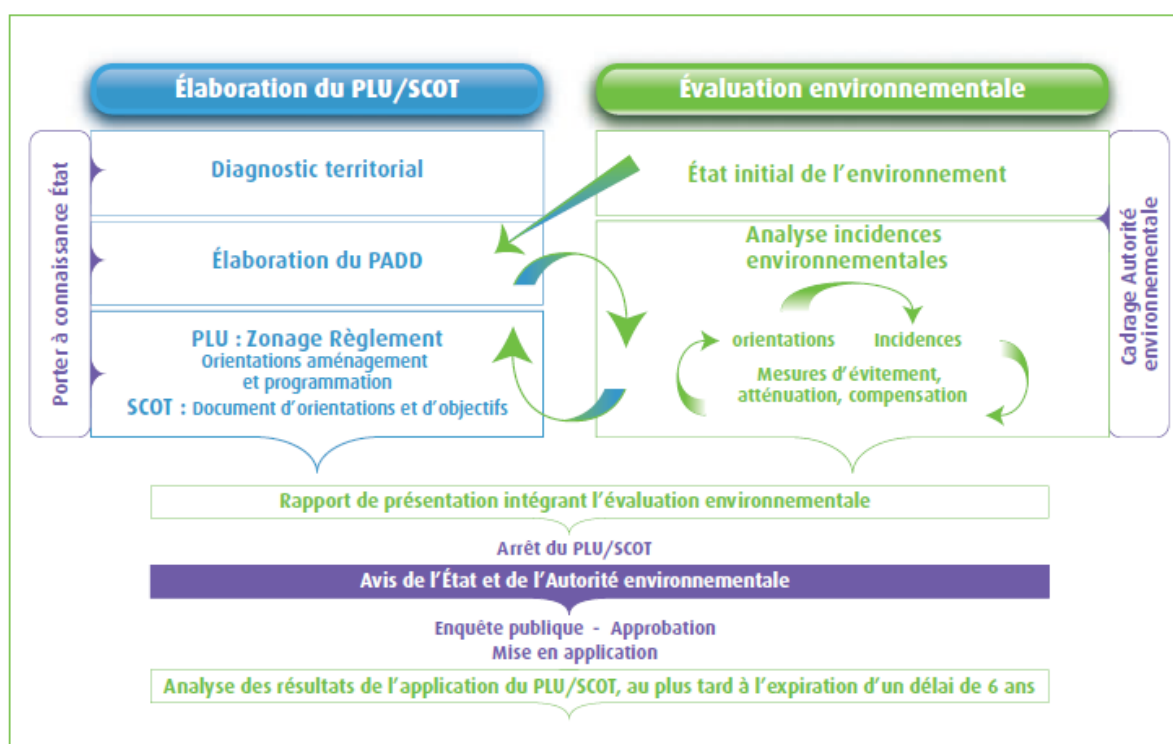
Élaboration du PLU/SCOT

Évaluation environnementale

Porter à connaissance État

Diagnostic territorial

Élaboration du PADD

PLU : Zonage Règlement
Orientations aménagement et programmation
SCOT : Document d'orientations et d'objectifs

État initial de l'environnement

Analyse incidences environnementales

orientations

Incidences

Mesures d'évitement, atténuation, compensation

Cadrage Autorité environnementale

Rapport de présentation intégrant l'évaluation environnementale

Arrêt du PLU/SCOT

Avis de l'État et de l'Autorité environnementale

Enquête publique - Approbation
Mise en application

Analyse des résultats de l'application du PLU/SCOT, au plus tard à l'expiration d'un délai de 6 ans